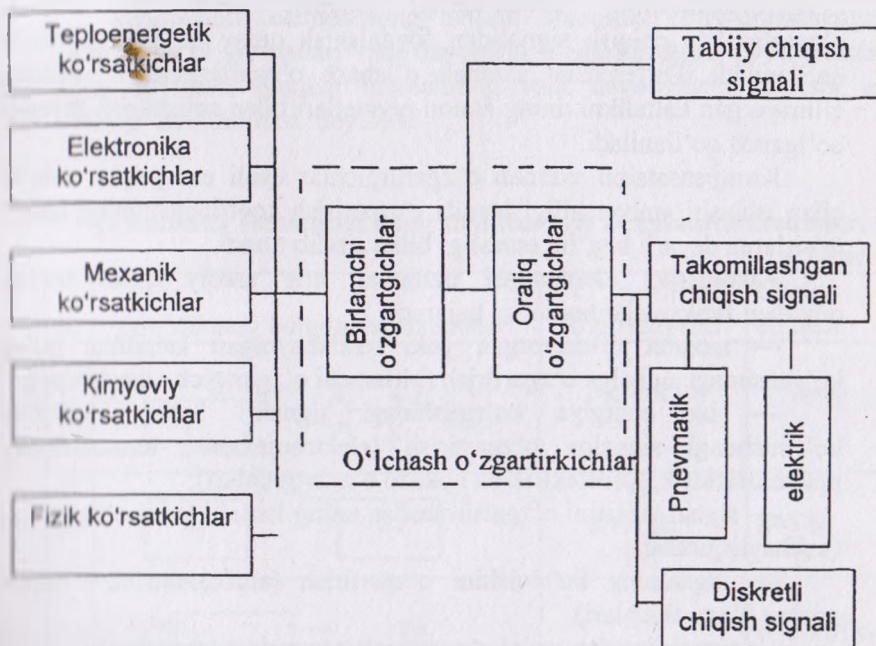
Teploenergetik ko'rsatkichlar

Elektronika ko'rsatkichlar

Mexanik ko'rsatkichlar

Kimyoviy ko'rsatkichlar

Fizik ko'rsatkichlar

Birlamchi o'zgartgichlar

Oraliq o'zgartgichlar

O'lchash o'zgartirkichlar

Tabiiy chiqish signali

Takomillashgan chiqish signali

Pnevmatik

elektrik

Diskretli chiqish signali